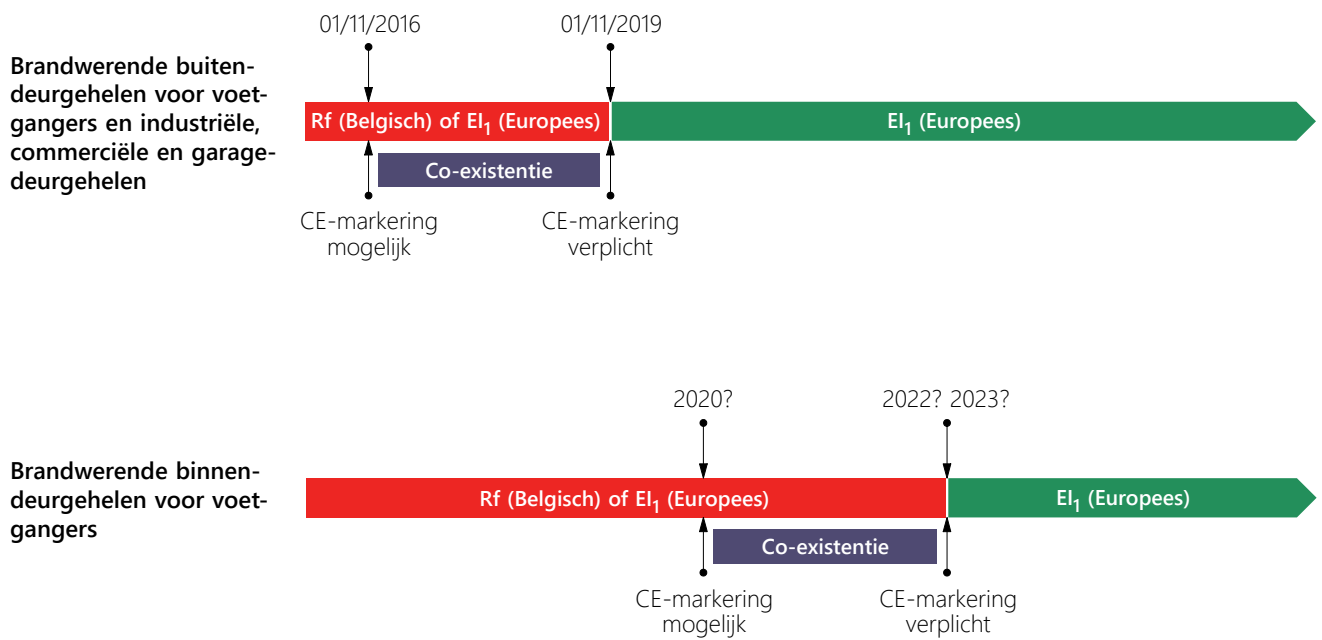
Brandwerende buitendeurgehelen voor voetgangers en industriële, commerciële en garagedeurgehelen

01/11/2016

01/11/2019

Rf (Belgisch) of $EI_1$ (Europees)

$EI_1$ (Europees)

Co-existentie

CE-markering mogelijk

CE-markering verplicht

Brandwerende binnendeurgehelen voor voetgangers

2020?

2022? 2023?

Rf (Belgisch) of $EI_1$ (Europees)

$EI_1$ (Europees)

Co-existentie

CE-markering mogelijk

CE-markering verplicht